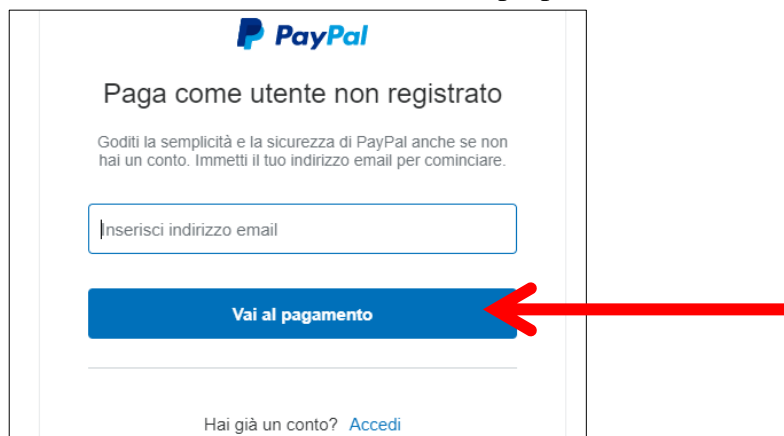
PayPal

Paga come utente non registrato

Goditi la semplicità e la sicurezza di PayPal anche se non hai un conto. Immetti il tuo indirizzo email per cominciare.

Inserisci indirizzo email

Vai al pagamento

Hai già un conto? Accedi